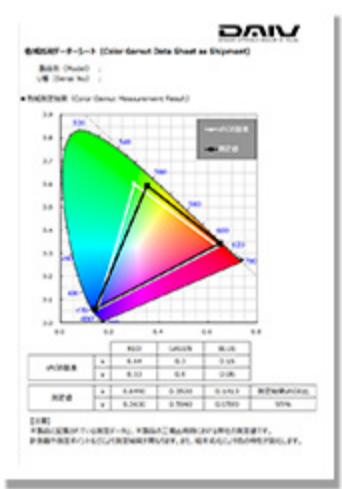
DAIV

色域出荷データシート (Color Gamut Data Sheet at Shipment)

製品名 (Model) :
S/N (Serial No.) :

■ 色域測定結果 (Color Gamut Measurement Result)

0.9
0.8
0.7
0.6
0.5
0.4
0.3
0.2
0.1
0.0

0.0 0.1 0.2 0.3 0.4 0.5 0.6 0.7 0.8

sRGB規格
測定値

| | | RED | GREEN | BLUE | |
|---|---|---|---|---|---|
| sRGB規格 | x | 0.64 | 0.3 | 0.15 | |
| | y | 0.33 | 0.6 | 0.06 | |
| 測定値 | x | 0.6490 | 0.3020 | 0.1413 | 測定結果sRGB比 |
| | y | 0.3430 | 0.5940 | 0.0593 | 99% |

[注意]
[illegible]
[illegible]